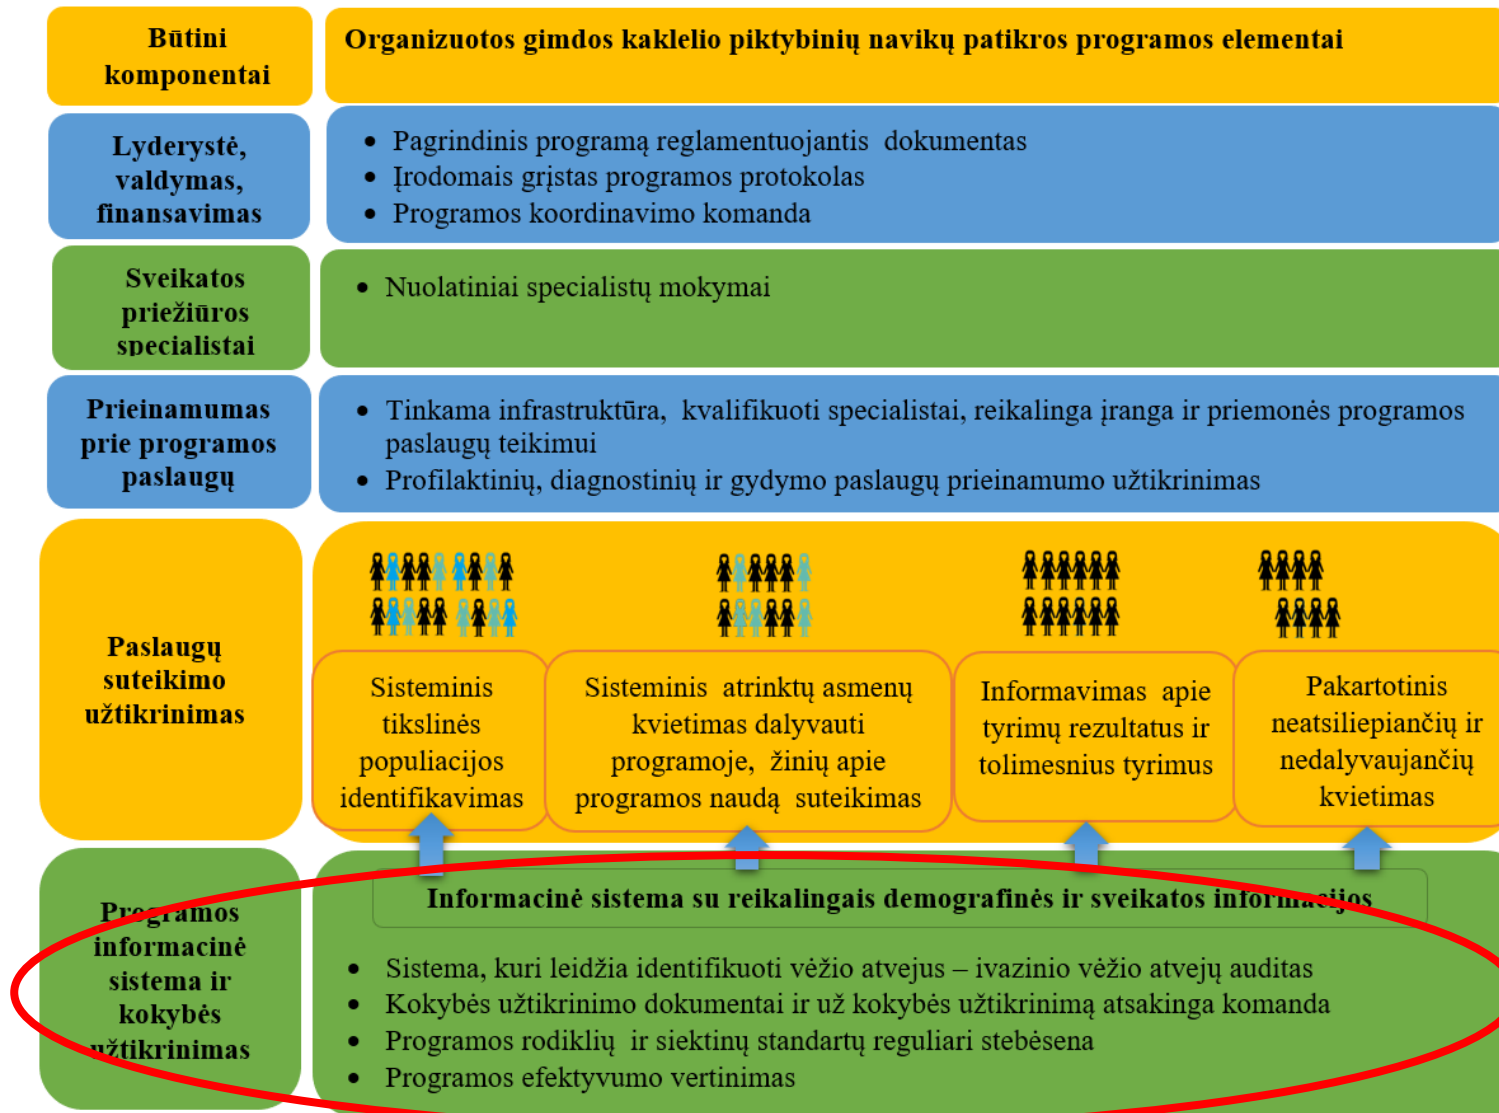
| Būtini komponentai | Organizuotos gimdos kaklelio piktybinių navikų patikros programos elementai |
|---|---|
| Lyderystė, valdymas, finansavimas | • Pagrindinis programą reglamentuojantis dokumentas<br>• Įrodomais grįstas programos protokolas<br>• Programos koordinavimo komanda |
| Sveikatos priežiūros specialistai | • Nuolatiniai specialistų mokymai |
| Prieinamumas prie programos paslaugų | • Tinkama infrastruktūra, kvalifikuoti specialistai, reikalinga įranga ir priemonės programos paslaugų teikimui<br>• Profilaktinių, diagnostinių ir gydymo paslaugų prieinamumo užtikrinimas |
| Paslaugų suteikimo užtikrinimas | Sisteminis tikslinės populiacijos identifikavimas / Sisteminis atrinktų asmenų kvietimas dalyvauti programoje, žinių apie programos naudą suteikimas / Informavimas apie tyrimų rezultatus ir tolimesnius tyrimus / Pakartotinis neatsiliepiančių ir nedalyvaujančių kvietimas |
| Programos informacinė sistema ir kokybės užtikrinimas | Informacinė sistema su reikalingais demografinės ir sveikatos informacijos<br>• Sistema, kuri leidžia identifikuoti vėžio atvejus – ivazinio vėžio atvejų auditas<br>• Kokybės užtikrinimo dokumentai ir už kokybės užtikrinimą atsakinga komanda<br>• Programos rodiklių ir siektinų standartų reguliari stebėsena<br>• Programos efektyvumo vertinimas |